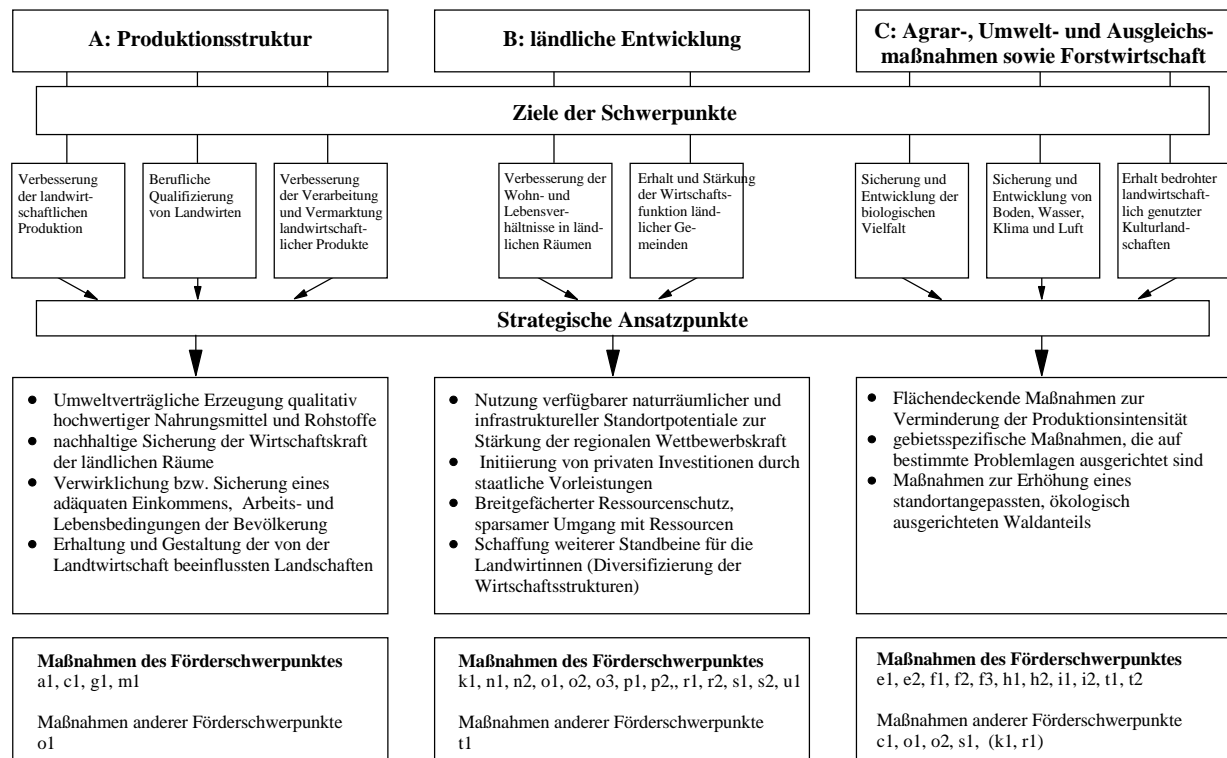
A: Produktionsstruktur

B: ländliche Entwicklung

C: Agrar-, Umwelt- und Ausgleichsmaßnahmen sowie Forstwirtschaft

Ziele der Schwerpunkte

Verbesserung der landwirtschaftlichen Produktion

Berufliche Qualifizierung von Landwirten

Verbesserung der Verarbeitung und Vermarktung landwirtschaftlicher Produkte

Verbesserung der Wohn- und Lebensverhältnisse in ländlichen Räumen

Erhalt und Stärkung der Wirtschaftsfunktion ländlicher Gemeinden

Sicherung und Entwicklung der biologischen Vielfalt

Sicherung und Entwicklung von Boden, Wasser, Klima und Luft

Erhalt bedrohter landwirtschaftlich genutzter Kulturlandschaften

Strategische Ansatzpunkte

- Umweltverträgliche Erzeugung qualitativ hochwertiger Nahrungsmittel und Rohstoffe
- nachhaltige Sicherung der Wirtschaftskraft der ländlichen Räume
- Verwirklichung bzw. Sicherung eines adäquaten Einkommens, Arbeits- und Lebensbedingungen der Bevölkerung
- Erhaltung und Gestaltung der von der Landtwirtschaft beeinflussten Landschaften

- Nutzung verfügbarer naturräumlicher und infrastruktureller Standortpotentiale zur Stärkung der regionalen Wettbewerbskraft
- Initiierung von privaten Investitionen durch staatliche Vorleistungen
- Breitgefächerter Ressourcenschutz, sparsamer Umgang mit Ressourcen
- Schaffung weiterer Standbeine für die Landwirtinnen (Diversifizierung der Wirtschaftsstrukturen)

- Flächendeckende Maßnahmen zur Verminderung der Produktionsintensität
- gebietsspezifische Maßnahmen, die auf bestimmte Problemlagen ausgerichtet sind
- Maßnahmen zur Erhöhung eines standortangepassten, ökologisch ausgerichteten Waldanteils

Maßnahmen des Förderschwerpunktes
a1, c1, g1, m1

Maßnahmen anderer Förderschwerpunkte
o1

Maßnahmen des Förderschwerpunktes
k1, n1, n2, o1, o2, o3, p1, p2,, r1, r2, s1, s2, u1

Maßnahmen anderer Förderschwerpunkte
t1

Maßnahmen des Förderschwerpunktes
e1, e2, f1, f2, f3, h1, h2, i1, i2, t1, t2

Maßnahmen anderer Förderschwerpunkte
c1, o1, o2, s1, (k1, r1)